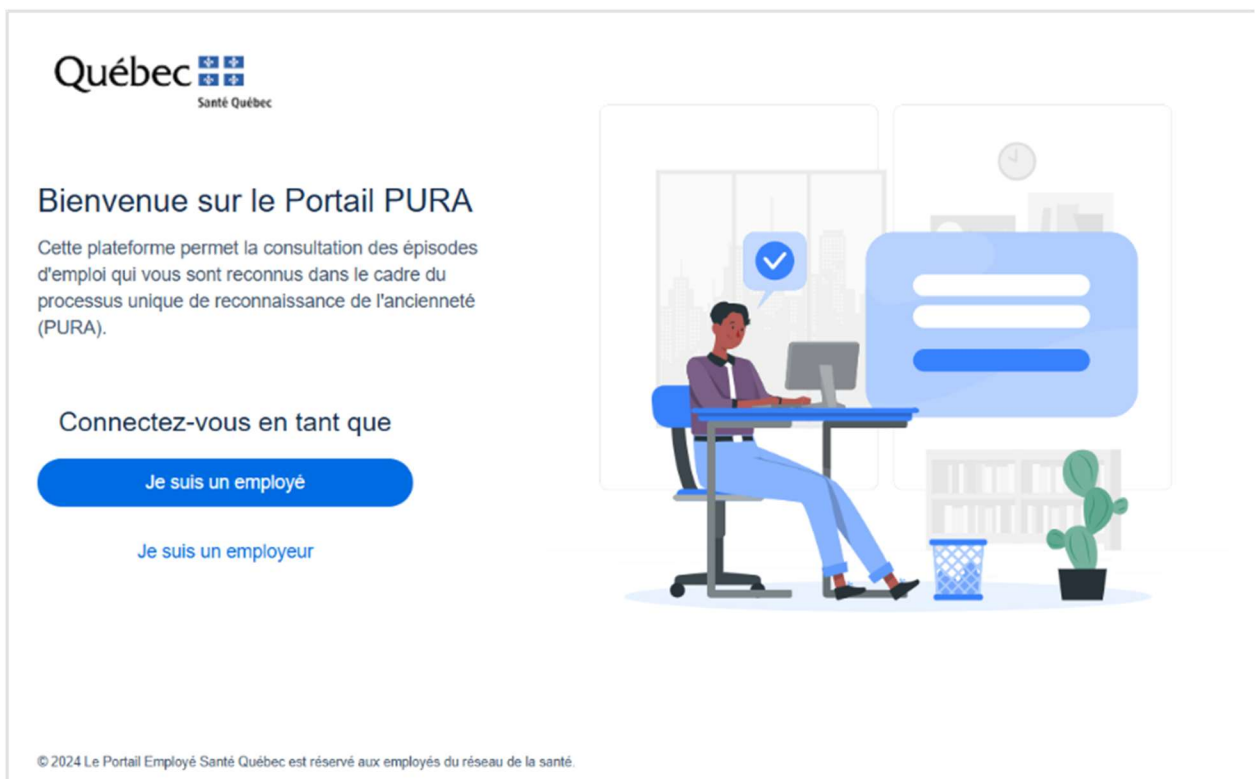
Québec
Santé Québec

Bienvenue sur le Portail PURA

Cette plateforme permet la consultation des épisodes d'emploi qui vous sont reconnus dans le cadre du processus unique de reconnaissance de l'ancienneté (PURA).

Connectez-vous en tant que

Je suis un employé

Je suis un employeur

© 2024 Le Portail Employé Santé Québec est réservé aux employés du réseau de la santé.